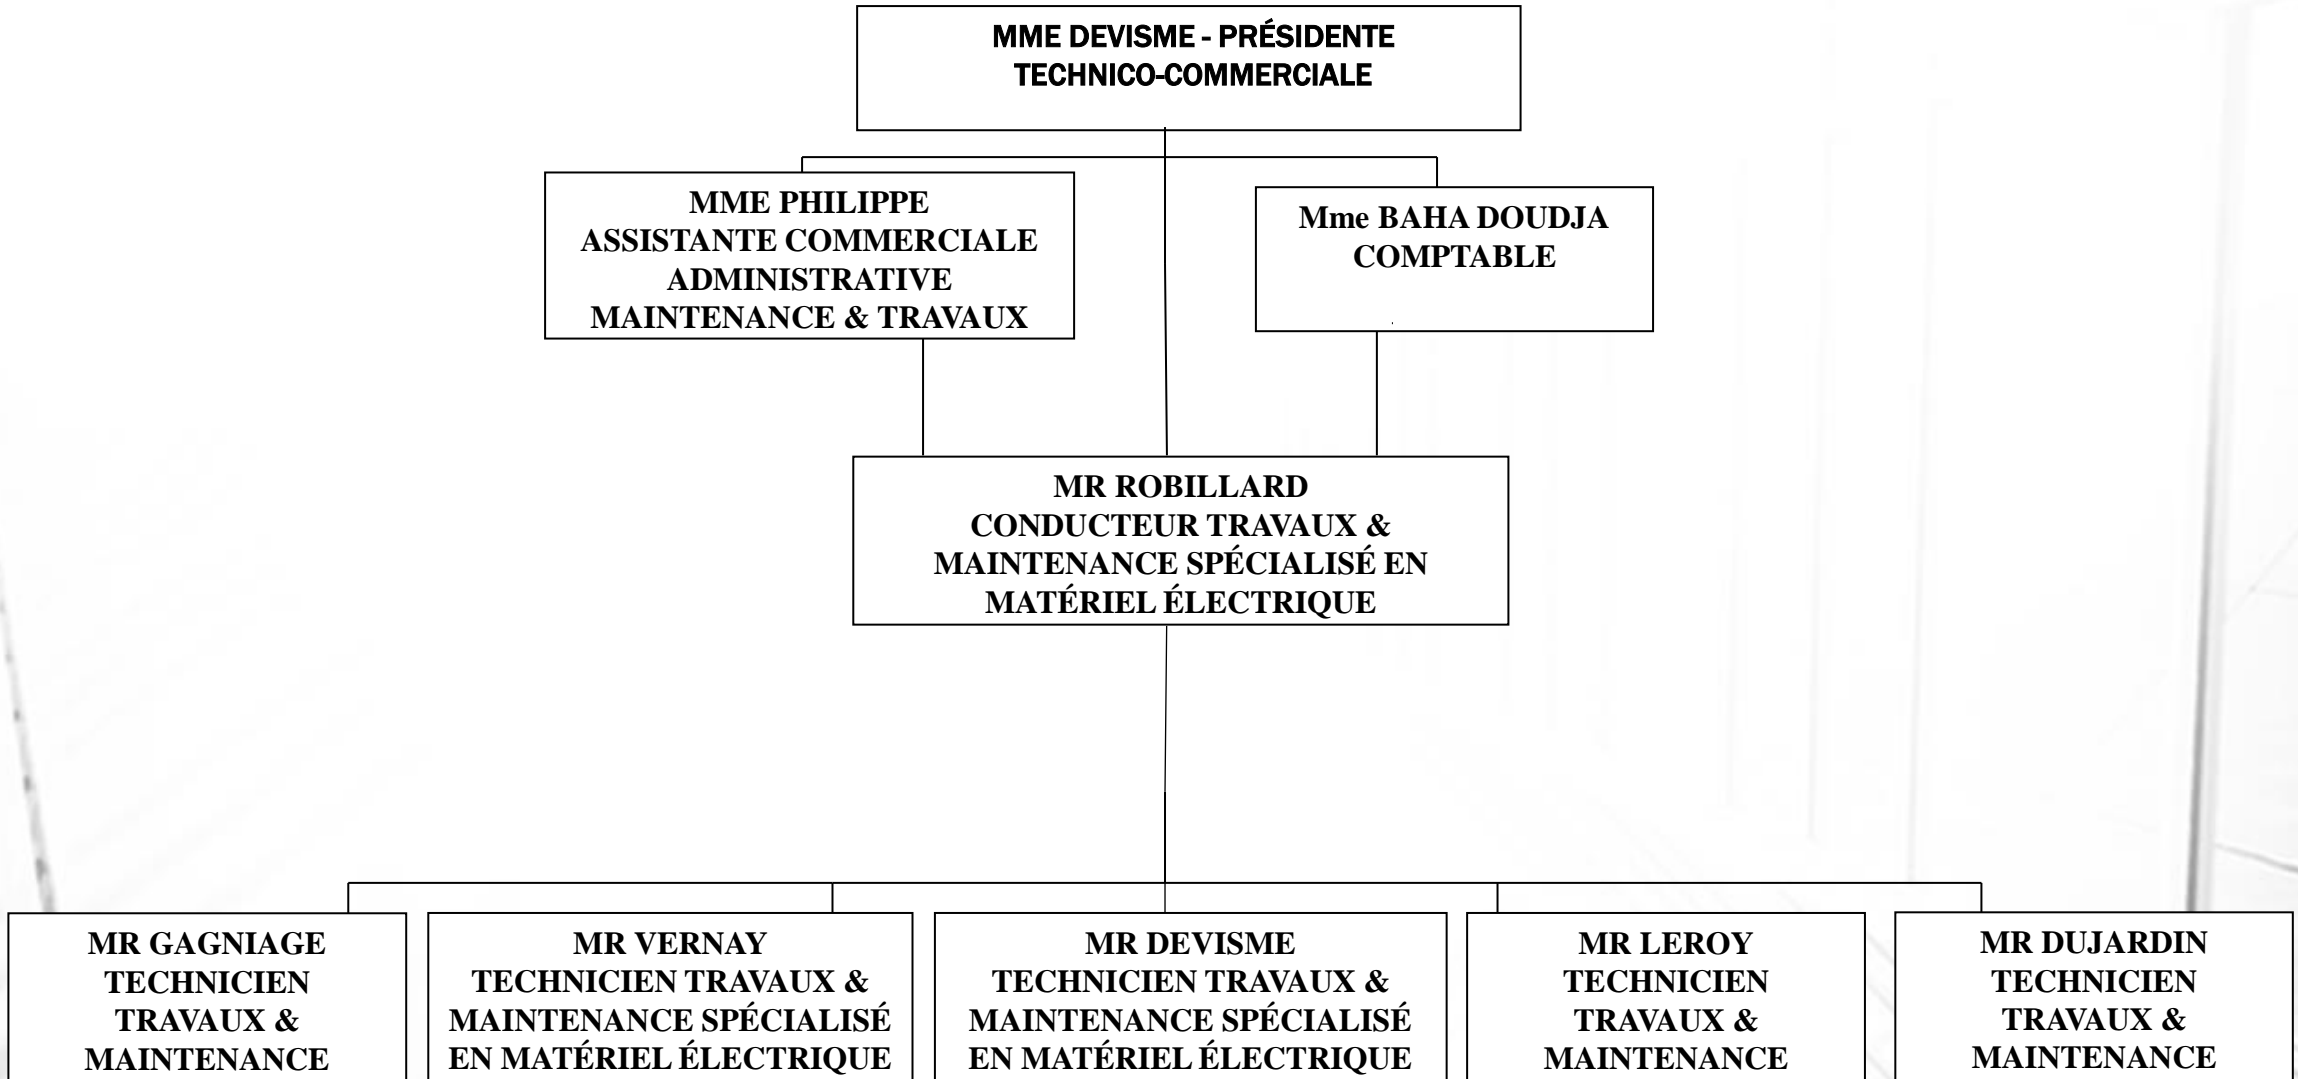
MME DEVISME - PRÉSIDENTE
TECHNICO-COMMERCIALE

MME PHILIPPE
ASSISTANTE COMMERCIALE
ADMINISTRATIVE
MAINTENANCE & TRAVAUX

Mme BAHA DOUDJA
COMPTABLE

MR ROBILLARD
CONDUCTEUR TRAVAUX & MAINTENANCE SPÉCIALISÉ EN MATÉRIEL ÉLECTRIQUE

MR GAGNIAGE
TECHNICIEN
TRAVAUX &
MAINTENANCE

MR VERNAY
TECHNICIEN TRAVAUX & MAINTENANCE SPÉCIALISÉ EN MATÉRIEL ÉLECTRIQUE

MR DEVISME
TECHNICIEN TRAVAUX & MAINTENANCE SPÉCIALISÉ EN MATÉRIEL ÉLECTRIQUE

MR LEROY
TECHNICIEN
TRAVAUX &
MAINTENANCE

MR DUJARDIN
TECHNICIEN
TRAVAUX &
MAINTENANCE